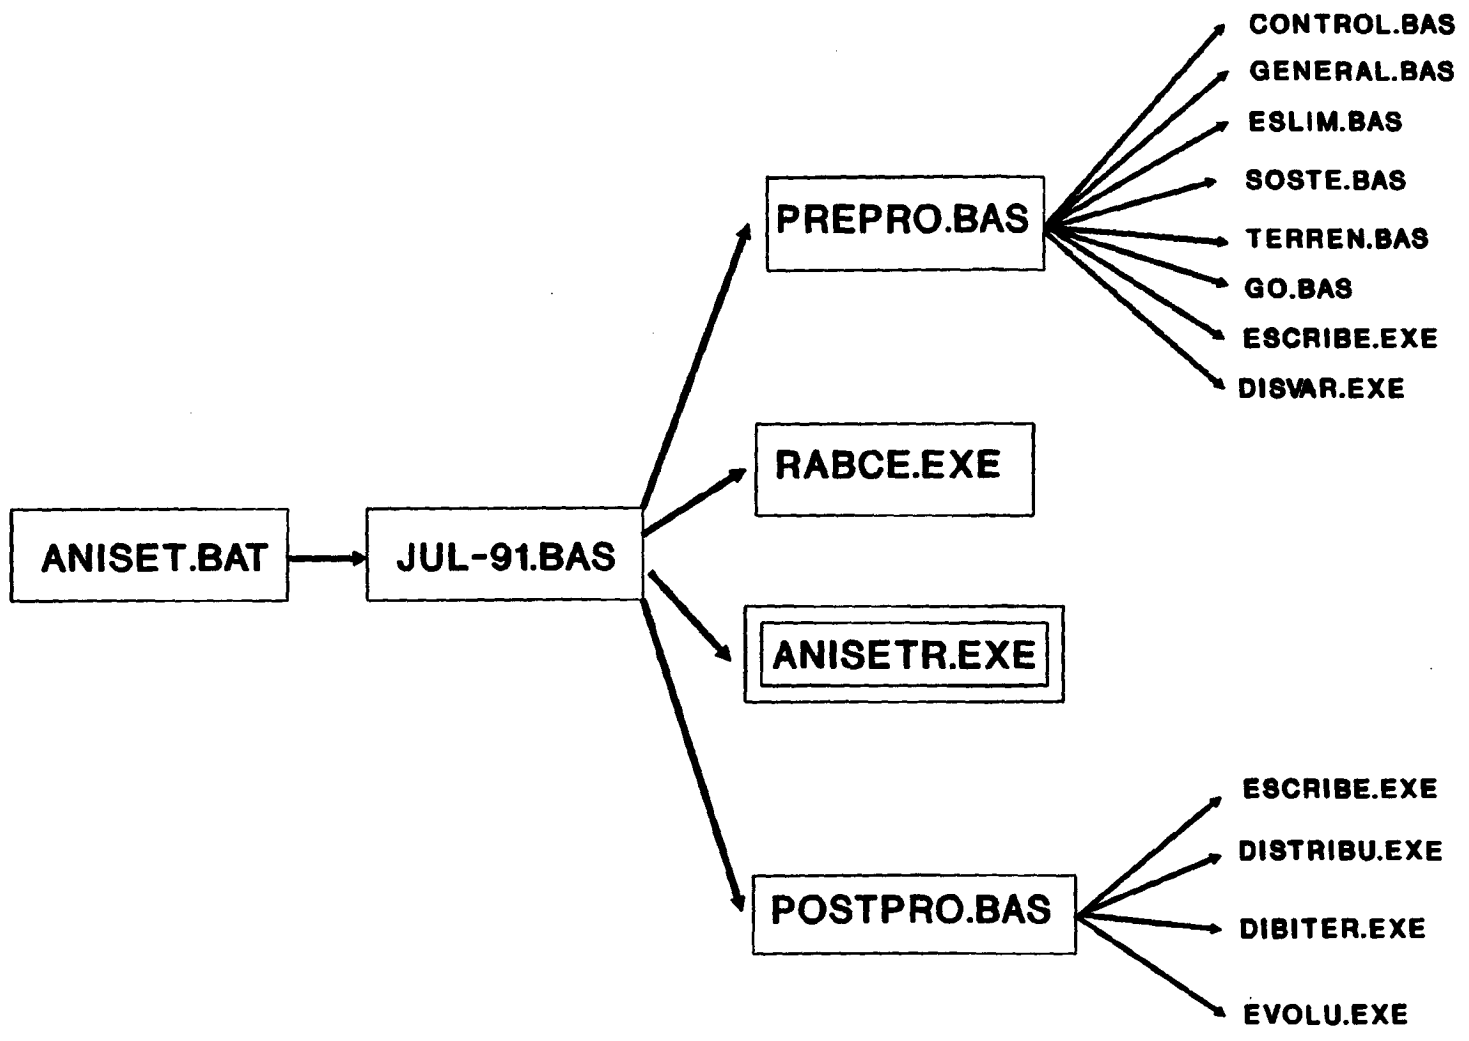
ANISET.BAT

JUL-91.BAS

PREPRO.BAS

CONTROL.BAS
GENERAL.BAS
ESLIM.BAS
SOSTE.BAS
TERREN.BAS
GO.BAS
ESCRIBE.EXE
DISVAR.EXE

RABCE.EXE

ANISETR.EXE

POSTPRO.BAS

ESCRIBE.EXE
DISTRIBU.EXE
DIBITER.EXE
EVOLU.EXE